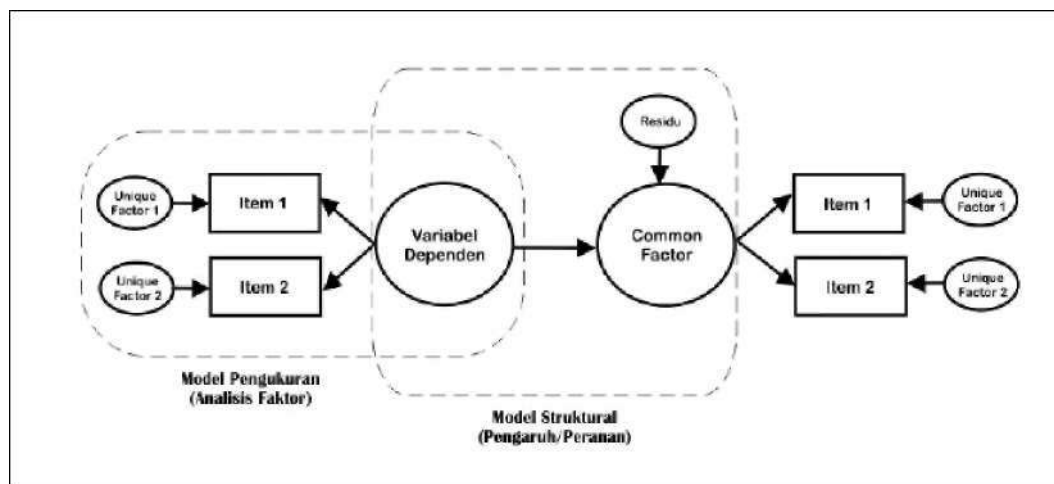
Residu

Unique Factor 1

Item 1

Unique Factor 2

Item 2

Variabel Dependen

Common Factor

Item 1

Unique Factor 1

Item 2

Unique Factor 2

Model Pengukuran
(Analisis Faktor)

Model Struktural
(Pengaruh/Peranan)